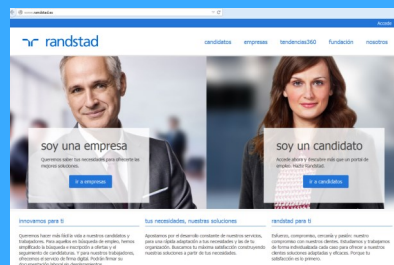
www.randstad.es

Acceder

randstad

candidatos empresas tendencias360 fundación nosotros

soy una empresa

Queremos saber tus necesidades para ofrecerte las mejores soluciones.

ir a empresas

soy un candidato

Accede ahora y tómate más que un portal de empleo. Hazlo Randstad.

ir a candidatos

innovamos para ti

Queremos hacer más fácil la vida a nuestros candidatos y trabajadores. Para aquellos en búsqueda de empleo, hemos simplificado la búsqueda e inscripción a ofertas y el seguimiento de candidaturas. Y para nuestros trabajadores, ofrecemos el servicio de firma digital. Podrán firmar su documentación laboral en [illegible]

tus necesidades, nuestras soluciones

Apostamos por el desarrollo constante de nuestros servicios, para una rápida adaptación a tus necesidades y las de tu organización. Buscamos tu máxima satisfacción construyendo nuestras soluciones a partir de tus necesidades.

randstad para ti

Esfuerzo, compromiso, cercanía y pasión: nuestro compromiso con nuestros clientes, trabajadores y trabajadoras de forma individualizada cada caso para ofrecer a nuestros clientes soluciones adaptadas y eficaces. Porque tu satisfacción es lo primero.